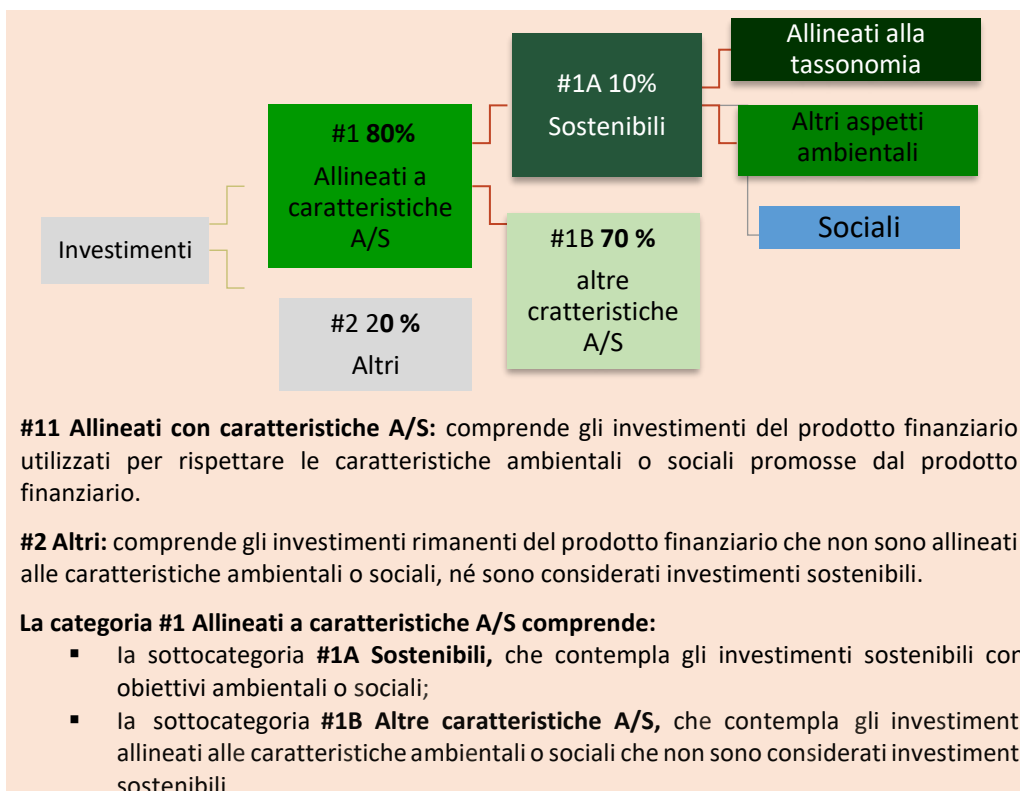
Allineati alla tassonomia

#1A 10%

Sostenibili

Altri aspetti ambientali

#1 **80%**

Allineati a caratteristiche A/S

Sociali

Investimenti

#1B **70 %**

altre cratteristiche A/S

#2 2**0 %**

Altri

**#11 Allineati con caratteristiche A/S:** comprende gli investimenti del prodotto finanziario utilizzati per rispettare le caratteristiche ambientali o sociali promosse dal prodotto finanziario.

**#2 Altri:** comprende gli investimenti rimanenti del prodotto finanziario che non sono allineati alle caratteristiche ambientali o sociali, né sono considerati investimenti sostenibili.

**La categoria #1 Allineati a caratteristiche A/S comprende:**

- la sottocategoria **#1A Sostenibili,** che contempla gli investimenti sostenibili con obiettivi ambientali o sociali;
- la sottocategoria **#1B Altre caratteristiche A/S,** che contempla gli investiment allineati alle caratteristiche ambientali o sociali che non sono considerati investiment sostenibili